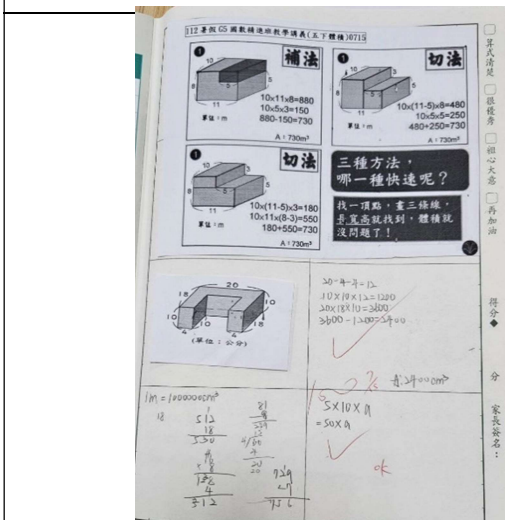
112暑假G5國數精進班教學講義(五下體積)0715

❶ 補法
10
8
5
11
5
10x11x8=880
10x5x3=150
880-150=730
單位：m
A：730m³

❶ 切法
10
8
5
11
5
10x(11-5)x8=480
10x5x5=250
480+250=730
單位：m
A：730m³

❶ 切法
10
8
5
11
5
10x(11-5)x3=180
10x11x(8-3)=550
180+550=730
單位：m
A：730m³

三種方法，哪一種快速呢？

找一頂點，畫三條線，長寬高就找到，體積就沒問題了！

20
18
10
10
4
(單位：公分)

20-4-4=12
10X10X12=1200
20X18X10=3600
3600-1200=2400

1m = 1000000cm³

2.6 4.2400cm³

5X10X9
=50X9

ok

算式清楚
很優秀
粗心大意
再加油

得分◆

分

家長簽名：